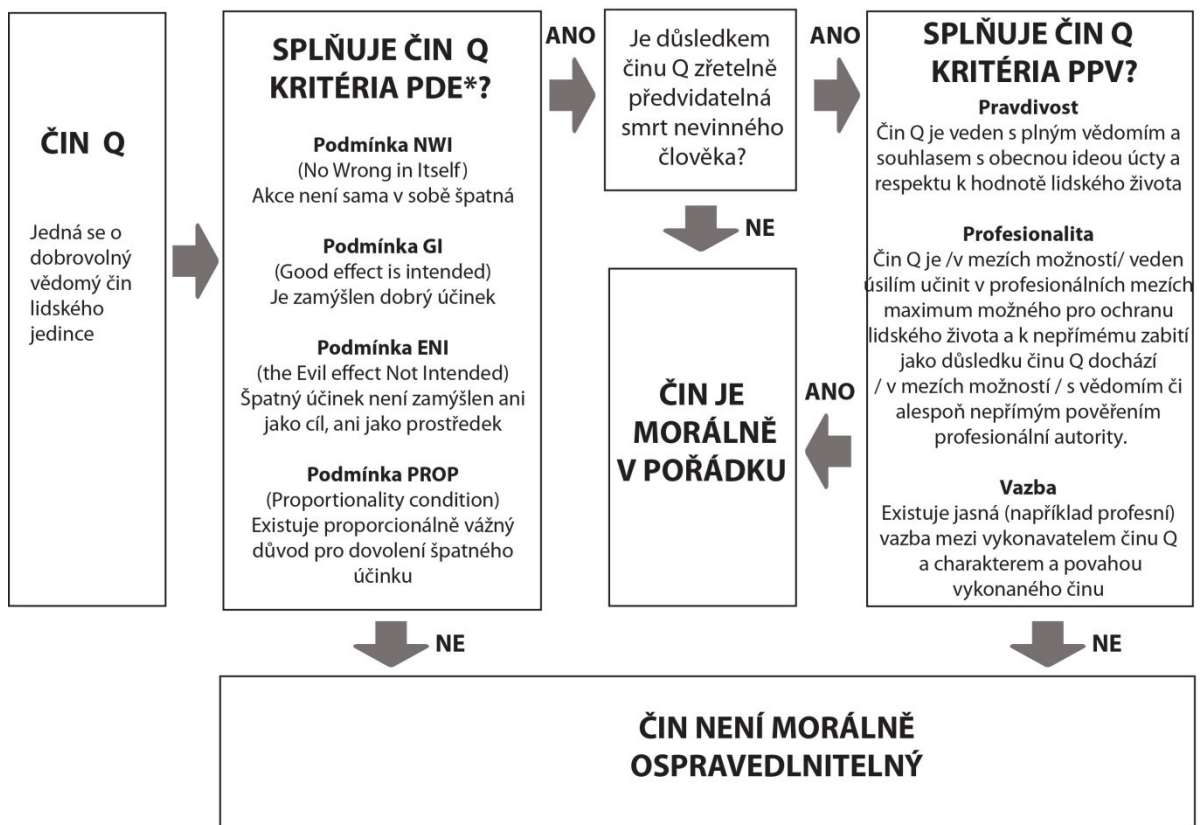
ČIN Q

Jedná se o dobrovolný vědomý čin lidského jedince

SPLŇUJE ČIN Q KRITÉRIA PDE*?

Podmínka NWI
(No Wrong in Itself)
Akce není sama v sobě špatná

Podmínka GI
(Good effect is intended)
Je zamýšlen dobrý účinek

Podmínka ENI
(the Evil effect Not Intended)
Špatný účinek není zamýšlen ani jako cíl, ani jako prostředek

Podmínka PROP
(Proportionality condition)
Existuje proporcionálně vážný důvod pro dovolení špatného účinku

ANO

Je důsledkem činu Q zřetelně předvidatelná smrt nevinného člověka?

NE

ČIN JE MORÁLNĚ V POŘÁDKU

ANO

SPLŇUJE ČIN Q KRITÉRIA PPV?

Pravdivost
Čin Q je veden s plným vědomím a souhlasem s obecnou ideou úcty a respektu k hodnotě lidského života

Profesionalita
Čin Q je /v mezích možností/ veden úsilím učinit v profesionálních mezích maximum možného pro ochranu lidského života a k nepřímému zabití jako důsledku činu Q dochází / v mezích možností / s vědomím či alespoň nepřímým pověřením profesionální autority.

Vazba
Existuje jasná (například profesní) vazba mezi vykonavatelem činu Q a charakterem a povahou vykonaného činu

ANO

NE

NE

ČIN NENÍ MORÁLNĚ OSPRAVEDLNITELNÝ